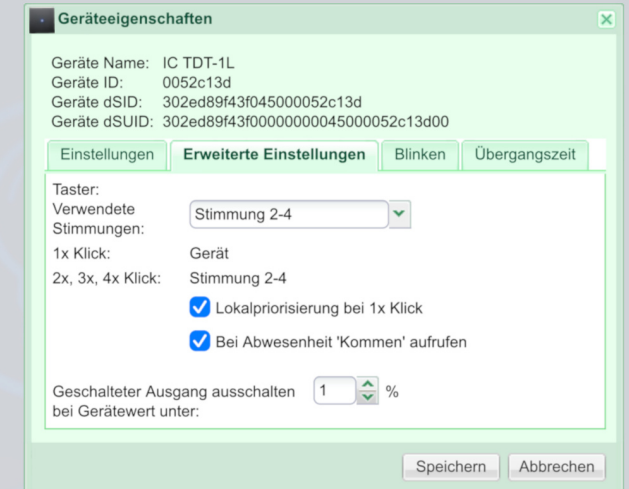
Geräteeigenschaften

Geräte Name: IC TDT-1L
Geräte ID: 0052c13d
Geräte dSID: 302ed89f43f045000052c13d
Geräte dSUID: 302ed89f43f00000000045000052c13d00

Einstellungen | Erweiterte Einstellungen | Blinken | Übergangszeit

Taster:
Verwendete Stimmungen: Stimmung 2-4
1x Klick: Gerät
2x, 3x, 4x Klick: Stimmung 2-4
Lokalpriorisierung bei 1x Klick
Bei Abwesenheit 'Kommen' aufrufen

Geschalteter Ausgang ausschalten bei Gerätewert unter: 1 %

Speichern Abbrechen